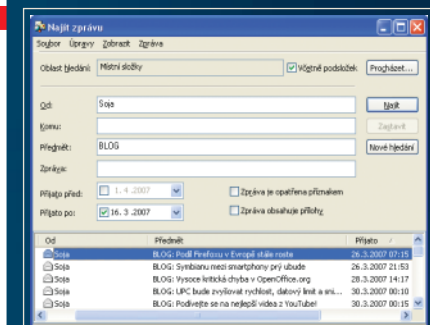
Najít zprávu

Soubor Úpravy Zobrazit Zpráva

Oblast hledání: Místní složky

Včetně podsložek

Procházet...

Od: Soja

Najít

Komu:

Zastavit

Předmět: BLOG

Nové hledání

Zpráva:

Přijato před: 1. 4.2007

Zpráva je opatřena příznakem

Přijato po: 16. 3 .2007

Zpráva obsahuje přílohy

| Od | Předmět | Přijato |
|---|---|---|
| Soja | BLOG: Podíl Firefoxu v Evropě stále roste | 26.3.2007 07:15 |
| Soja | BLOG: Symbianu mezi smartphony prý ubude | 26.3.2007 21:53 |
| Soja | BLOG: Vysoce kritická chyba v OpenOffice.org | 28.3.2007 14:17 |
| Soja | BLOG: UPC bude zvyšovat rychlost, datový limit a sní... | 29.3.2007 00:10 |
| Soja | BLOG: Podívejte se na nejlepší videa z YouTube! | 30.3.2007 00:15 |